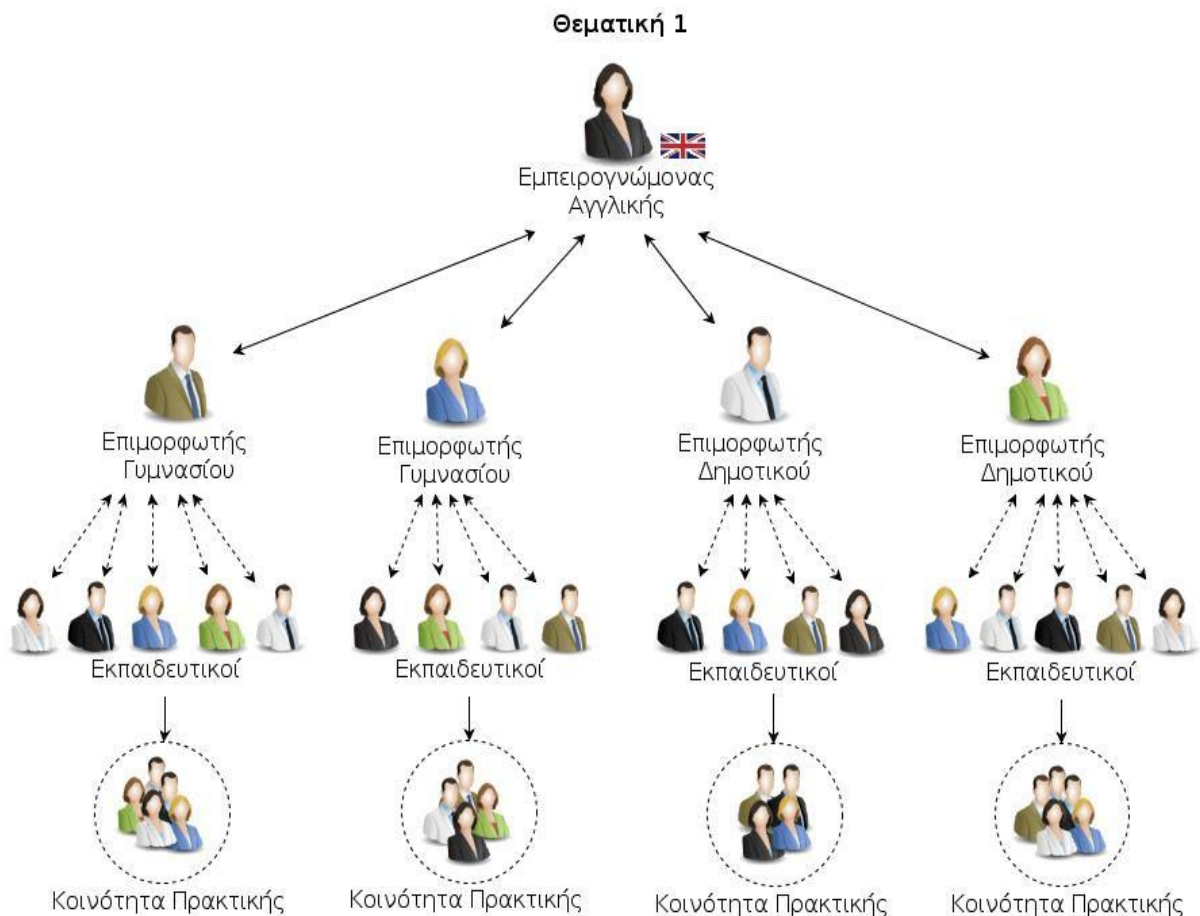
Θεματική 1

Εμπειρογνώμονας Αγγλικής

Επιμορφωτής Γυμνασίου

Επιμορφωτής Γυμνασίου

Επιμορφωτής Δημοτικού

Επιμορφωτής Δημοτικού

Εκπαιδευτικοί

Εκπαιδευτικοί

Εκπαιδευτικοί

Εκπαιδευτικοί

Κοινότητα Πρακτικής

Κοινότητα Πρακτικής

Κοινότητα Πρακτικής

Κοινότητα Πρακτικής